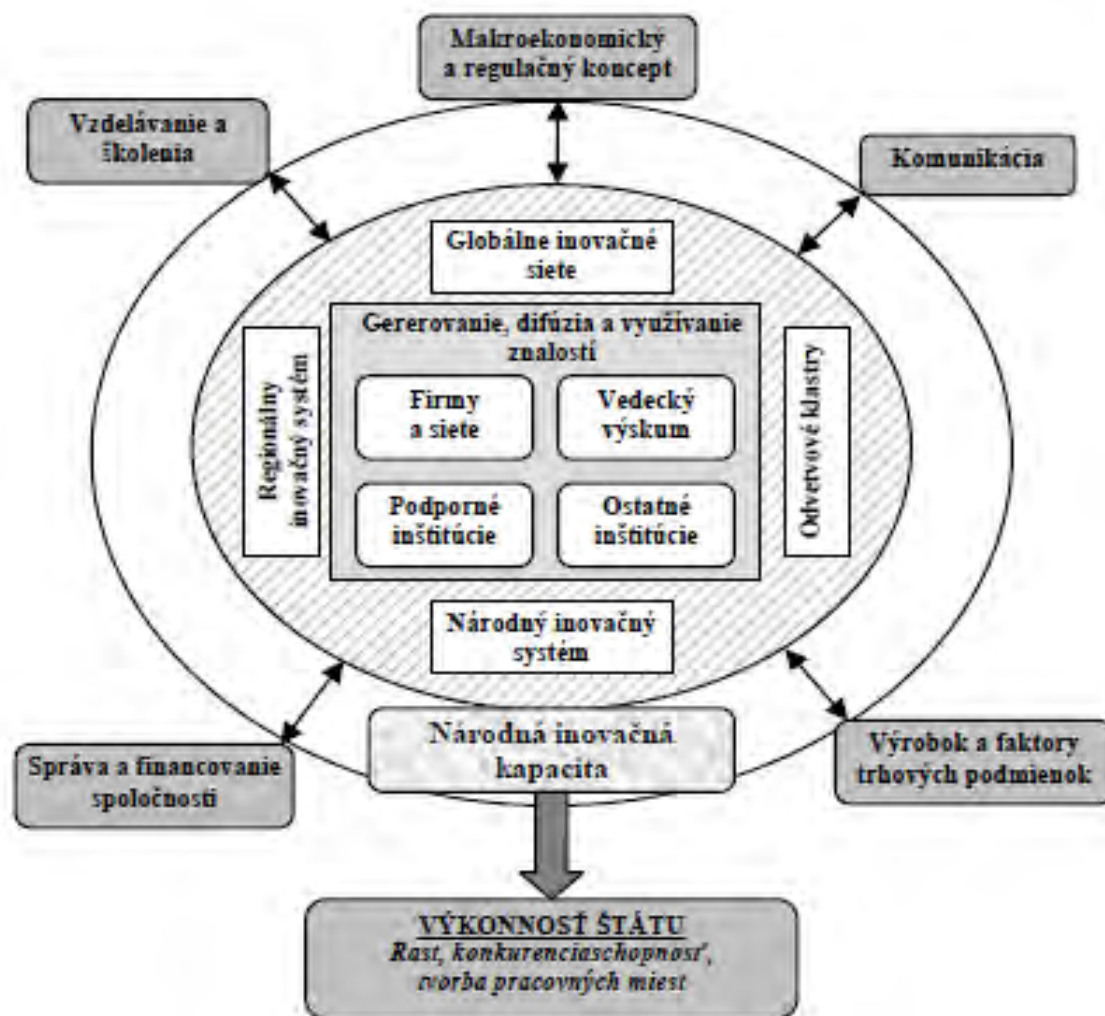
Makroekonomický a regulačný koncept

Vzdelávanie a školenia

Komunikácia

Globálne inovačné siete

Gererovanie, difúzia a využívanie znalostí

Regionálny inovačný systém

Odvetvové klastry

Firmy a siete

Vedecký výskum

Podporné inštitúcie

Ostatné inštitúcie

Národný inovačný systém

Národná inovačná kapacita

Správa a financovanie spoločnosti

Výrobok a faktory trhových podmienok

VÝKONNOSŤ ŠTÁTU
Rast, konkurencieschopnosť, tvorba pracovných miest